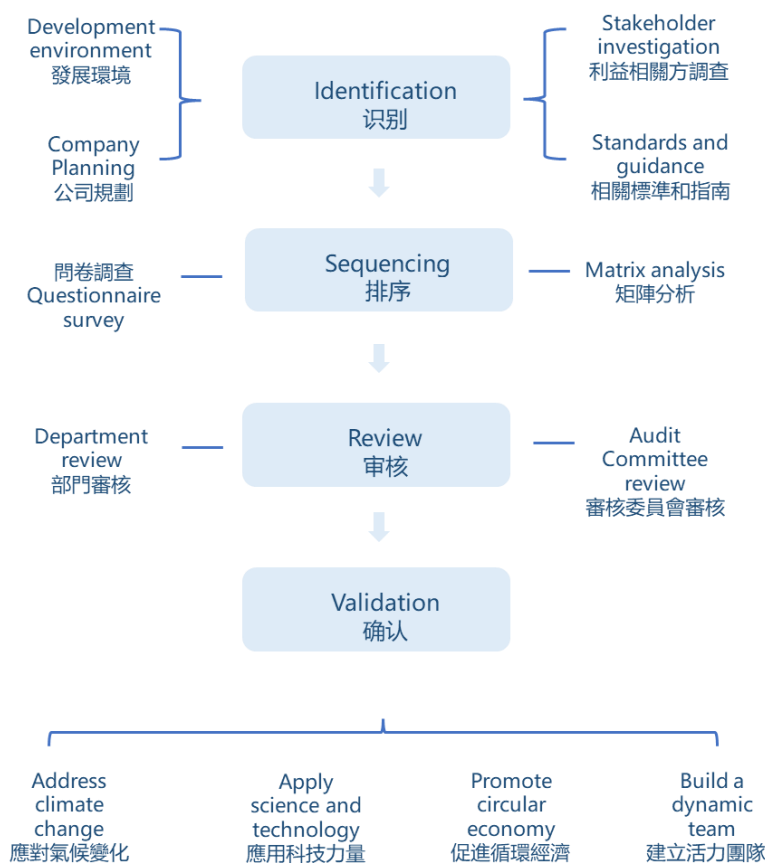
Development environment
發展環境

Company Planning
公司規劃

Identification
识别

Stakeholder investigation
利益相關方調查

Standards and guidance
相關標準和指南

問卷調查
Questionnaire survey

Sequencing
排序

Matrix analysis
矩陣分析

Department review
部門審核

Review
审核

Audit Committee review
審核委員會審核

Validation
确认

Address climate change
應對氣候變化

Apply science and technology
應用科技力量

Promote circular economy
促進循環經濟

Build a dynamic team
建立活力團隊